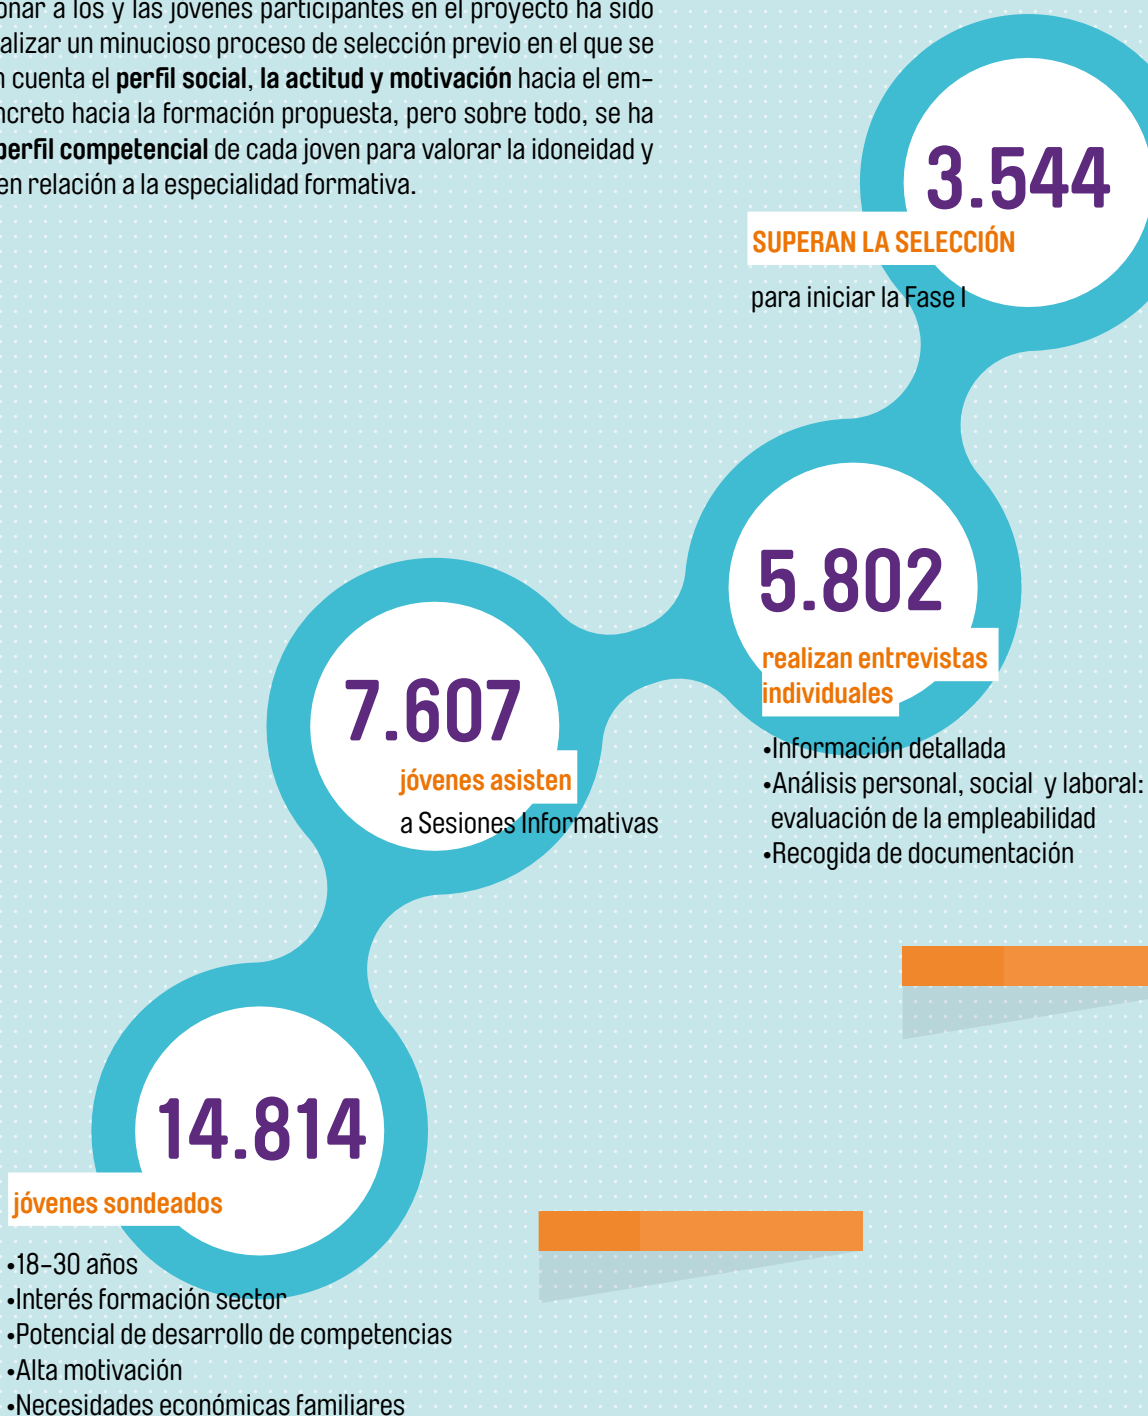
onar a los y las jóvenes participantes en el proyecto ha sido alizar un minucioso proceso de selección previo en el que se n cuenta el **perfil social**, **la actitud y motivación** hacia el emncreto hacia la formación propuesta, pero sobre todo, se ha **perfil competencial** de cada joven para valorar la idoneidad y en relación a la especialidad formativa.

3.544
SUPERAN LA SELECCIÓN
para iniciar la Fase I

5.802
realizan entrevistas individuales
•Información detallada
•Análisis personal, social y laboral: evaluación de la empleabilidad
•Recogida de documentación

7.607
jóvenes asisten
a Sesiones Informativas

14.814
jóvenes sondeados
•18-30 años
•Interés formación sector
•Potencial de desarrollo de competencias
•Alta motivación
•Necesidades económicas familiares